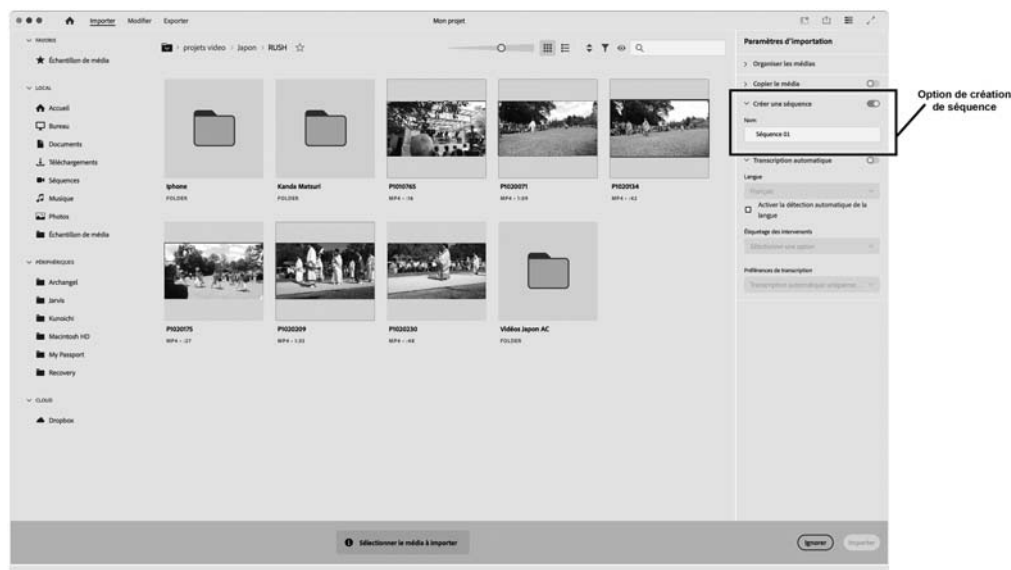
Importer Modifier Exporter

Mon projet

FAVORIS
Échantillon de média

LOCAL
Accueil
Bureau
Documents
Téléchargements
Séquences
Musique
Photos
Échantillon de média

PÉRIPHÉRIQUES
Archangel
Jarvis
Kunoichi
Macintosh HD
My Passport
Recovery

CLOUD
Dropbox

projets video > Japon > RUSH

Iphone
FOLDER

Kanda Matsuri
FOLDER

P1010765
MP4 • :16

P1020071
MP4 • 1:09

P1020134
MP4 • :42

P1020175
MP4 • :27

P1020209
MP4 • 1:33

P1020230
MP4 • :44

Vidéos Japon AC
FOLDER

Paramètres d'importation
Organiser les médias
Copier le média
Créer une séquence
Nom
Séquence 01
Transcription automatique
Langue
Français
Activer la détection automatique de la langue
Étiquetage des intervenants
Sélectionner une option
Préférences de transcription
Transcription automatique uniqueme...

Option de création de séquence

Sélectionner le média à importer

Ignorer
Importer